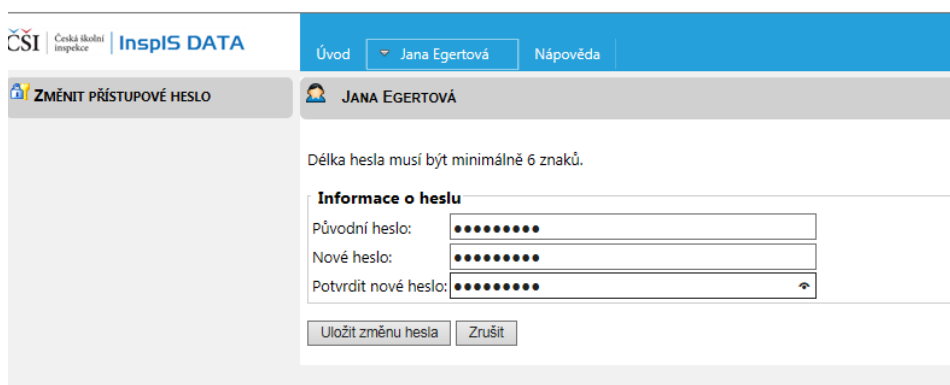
ČŠI Česká školní inspekce InspIS DATA

Úvod Jana Egertová Nápověda

ZMĚNIT PŘÍSTUPOVÉ HESLO

JANA EGERTOVÁ

Délka hesla musí být minimálně 6 znaků.

Informace o heslu

Původní heslo: ●●●●●●●●●

Nové heslo: ●●●●●●●●●

Potvrdit nové heslo: ●●●●●●●●●

Uložit změnu hesla Zrušit